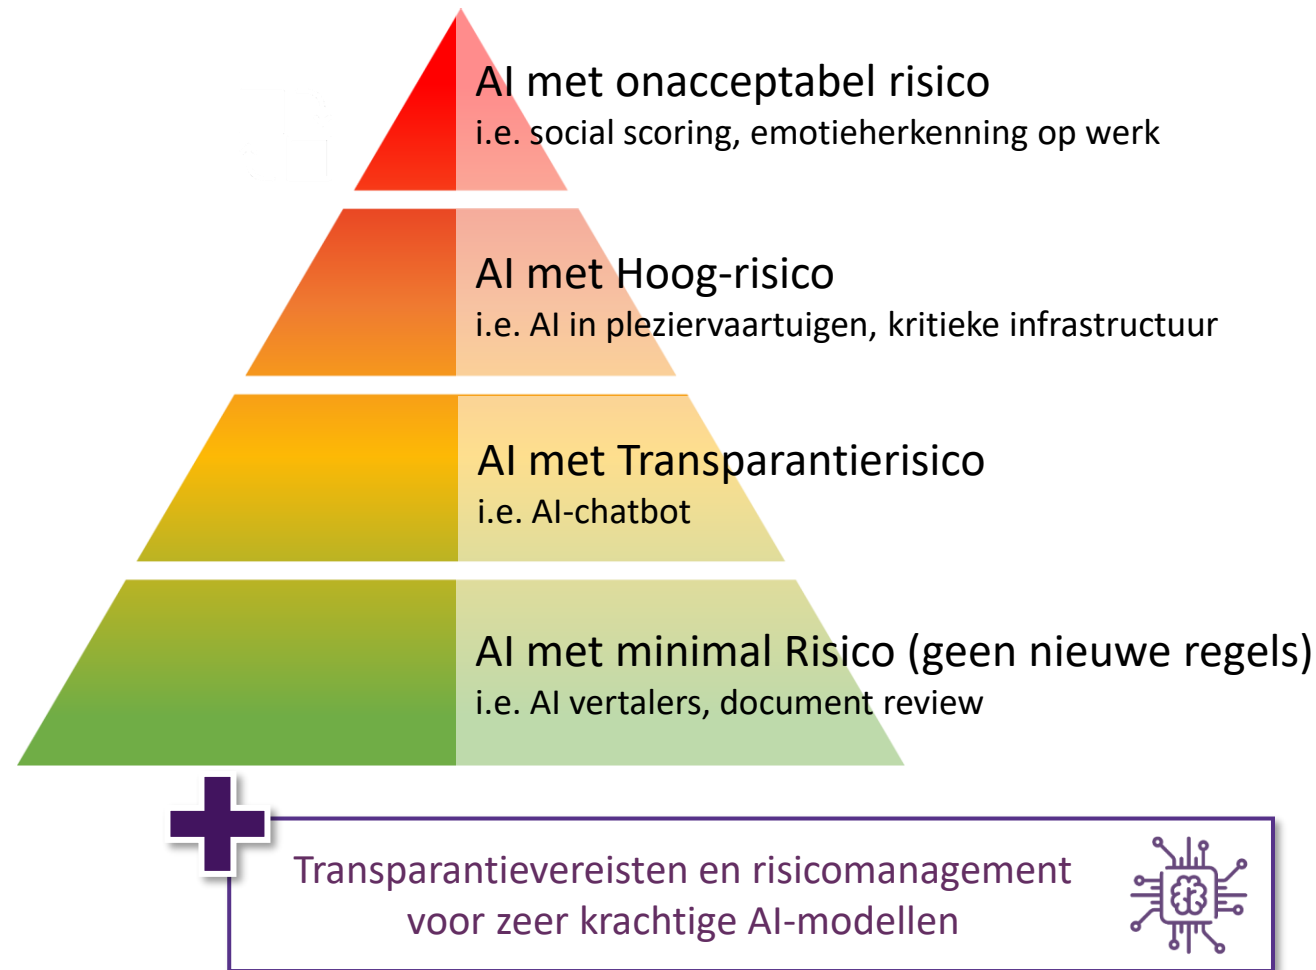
AI met onacceptabel risico
i.e. social scoring, emotieherkenning op werk

AI met Hoog-risico
i.e. AI in pleziervaartuigen, kritieke infrastructuur

AI met Transparantierisico
i.e. AI-chatbot

AI met minimal Risico (geen nieuwe regels)
i.e. AI vertalers, document review

Transparantievereisten en risicomanagement voor zeer krachtige AI-modellen